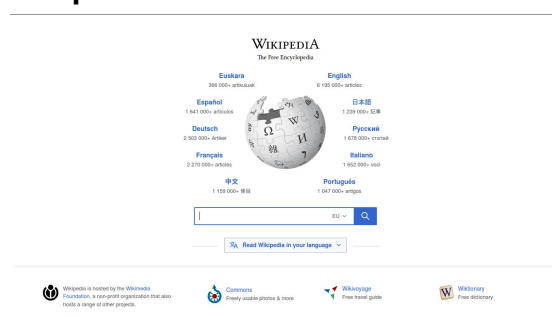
WIKIPEDIA
The Free Encyclopedia

Euskara
386 000+ artikuluak

English
6 195 000+ articles

Español
1 641 000+ artículos

日本語
1 239 000+ 記事

Deutsch
2 502 000+ Artikel

Русский
1 678 000+ статей

Français
2 270 000+ articles

Italiano
1 652 000+ voci

中文
1 159 000+ 條目

Português
1 047 000+ artigos

EU

Read Wikipedia in your language

Wikipedia is hosted by the Wikimedia Foundation, a non-profit organization that also hosts a range of other projects.

Commons
Freely usable photos & more

Wikivoyage
Free travel guide

Wiktionary
Free dictionary